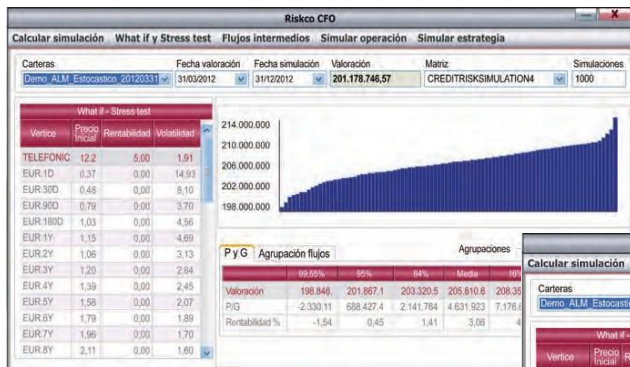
Riskco CFO

Calcular simulación What if y Stress test Flujos intermedios Simular operación Simular estrategia

Carteras: Demo_ALM_Estocastico_20120331
Fecha valoración: 31/03/2012
Fecha simulación: 31/12/2012
Valoración: 201.178.746,57
Matriz: CREDITRISKSIMULATION4
Simulaciones: 1000

What if - Stress test

| Vertice | Precio Inicial | Rentabilidad | Volatilidad |
|---|---|---|---|
| TELEFONIC | 12,2 | 5,00 | 1,91 |
| EUR.1D | 0,37 | 0,00 | 14,93 |
| EUR.30D | 0,48 | 0,00 | 8,10 |
| EUR.90D | 0,79 | 0,00 | 3,70 |
| EUR.180D | 1,03 | 0,00 | 4,56 |
| EUR.1Y | 1,15 | 0,00 | 4,69 |
| EUR.2Y | 1,06 | 0,00 | 3,13 |
| EUR.3Y | 1,20 | 0,00 | 2,84 |
| EUR.4Y | 1,39 | 0,00 | 2,45 |
| EUR.5Y | 1,58 | 0,00 | 2,07 |
| EUR.6Y | 1,79 | 0,00 | 1,89 |
| EUR.7Y | 1,96 | 0,00 | 1,70 |
| EUR.8Y | 2,11 | 0,00 | 1,60 |

214.000.000
210.000.000
206.000.000
202.000.000
198.000.000

P y G Agrupación flujos Agrupaciones

| | 99,55% | 95% | 84% | Media | 16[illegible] |
|---|---|---|---|---|---|
| Valoración | 198.848. | 201.867.1 | 203.320.5 | 205.810.6 | 208.35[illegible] |
| P/G | -2.330.11 | 688.427.4 | 2.141.764 | 4.631.923 | 7.176.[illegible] |
| Rentabilidad % | -1,54 | 0,45 | 1,41 | 3,08 | 4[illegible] |

Calcular simulación
Carteras
Demo_ALM_Estocastico
What if -
Vertice Precio Inicial R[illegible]